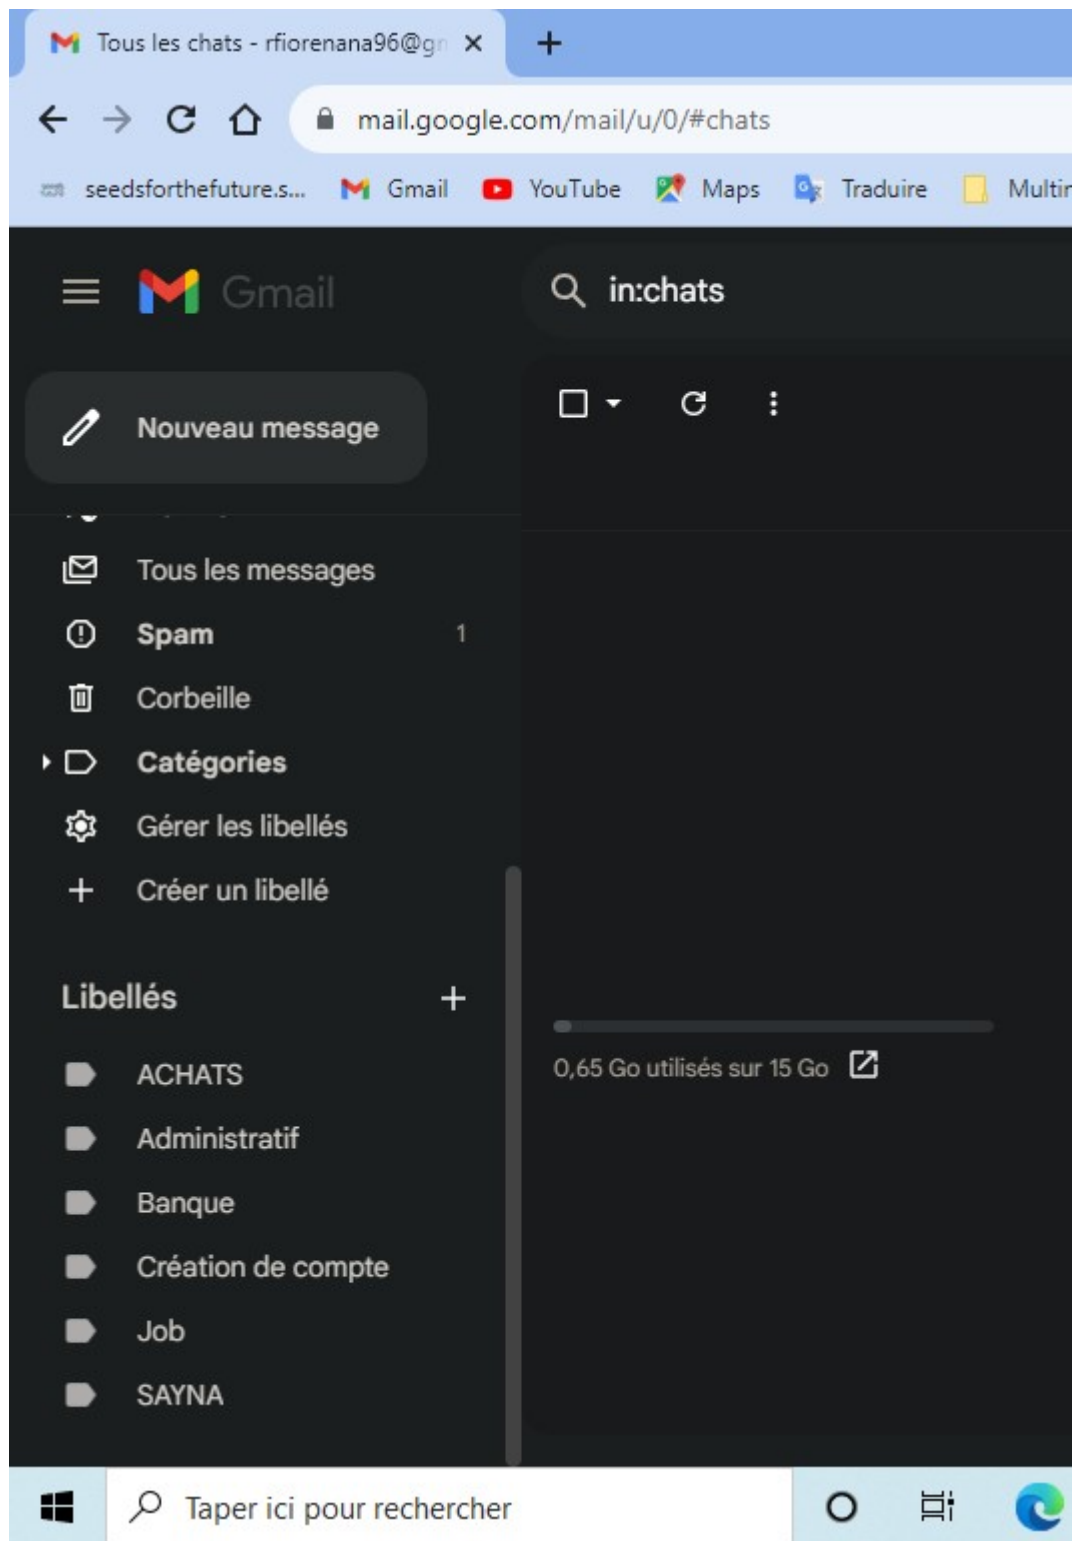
Tous les chats - rfiorenana96@gn ×
+
mail.google.com/mail/u/0/#chats
seedsforthefuture.s... Gmail YouTube Maps Traduire Multir

Gmail
in:chats

Nouveau message

Tous les messages
Spam 1
Corbeille
Catégories
Gérer les libellés
Créer un libellé

Libellés +
ACHATS
Administratif
Banque
Création de compte
Job
SAYNA

0,65 Go utilisés sur 15 Go

Taper ici pour rechercher